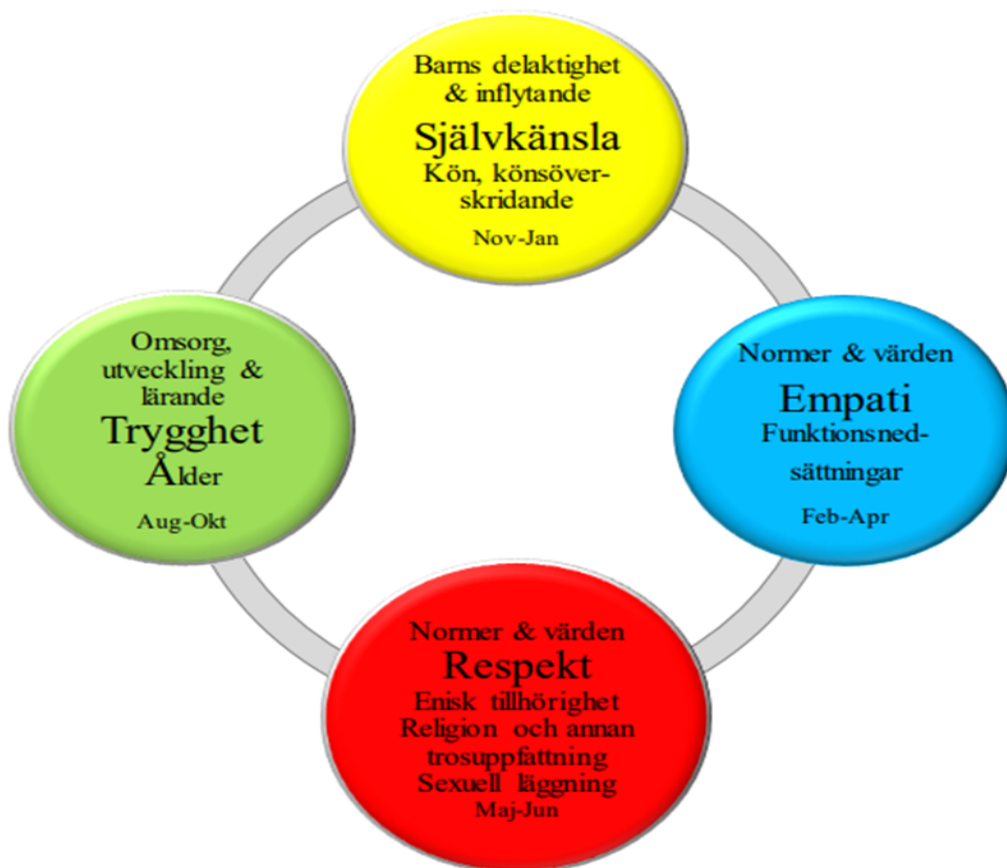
Barns delaktighet & inflytande
Självkänsla
Kön, könsöverskridande
Nov-Jan

Normer & värden
Empati
Funktionsnedsättningar
Feb-Apr

Normer & värden
Respekt
Enisk tillhörighet
Religion och annan trosuppfattning
Sexuell läggning
Maj-Jun

Omsorg, utveckling & lärande
Trygghet
Ålder
Aug-Okt